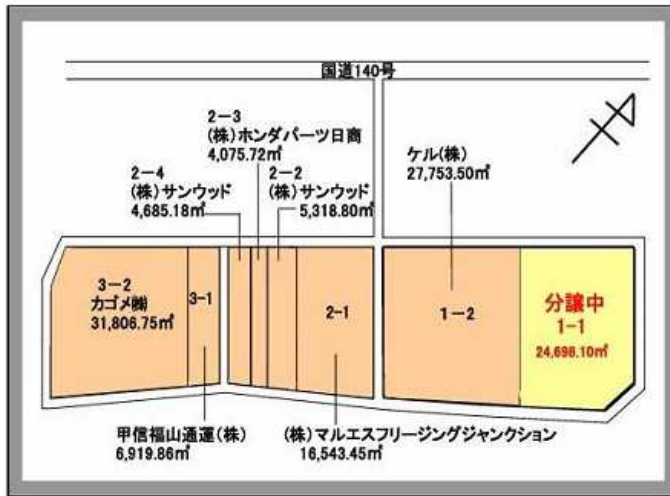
国道140号

2−3
(株)ホンダパーツ日商
4,075.72㎡

2−4
(株)サンウッド
4,685.18㎡

2−2
(株)サンウッド
5,318.80㎡

ケル(株)
27,753.50㎡

3−2
カゴメ㈱
31,806.75㎡

3-1

2-1

1−2

分譲中
1−1
24,698.10㎡

甲信福山通運(株)
6,919.86㎡

(株)マルエスフリージングジャンクション
16,543.45㎡